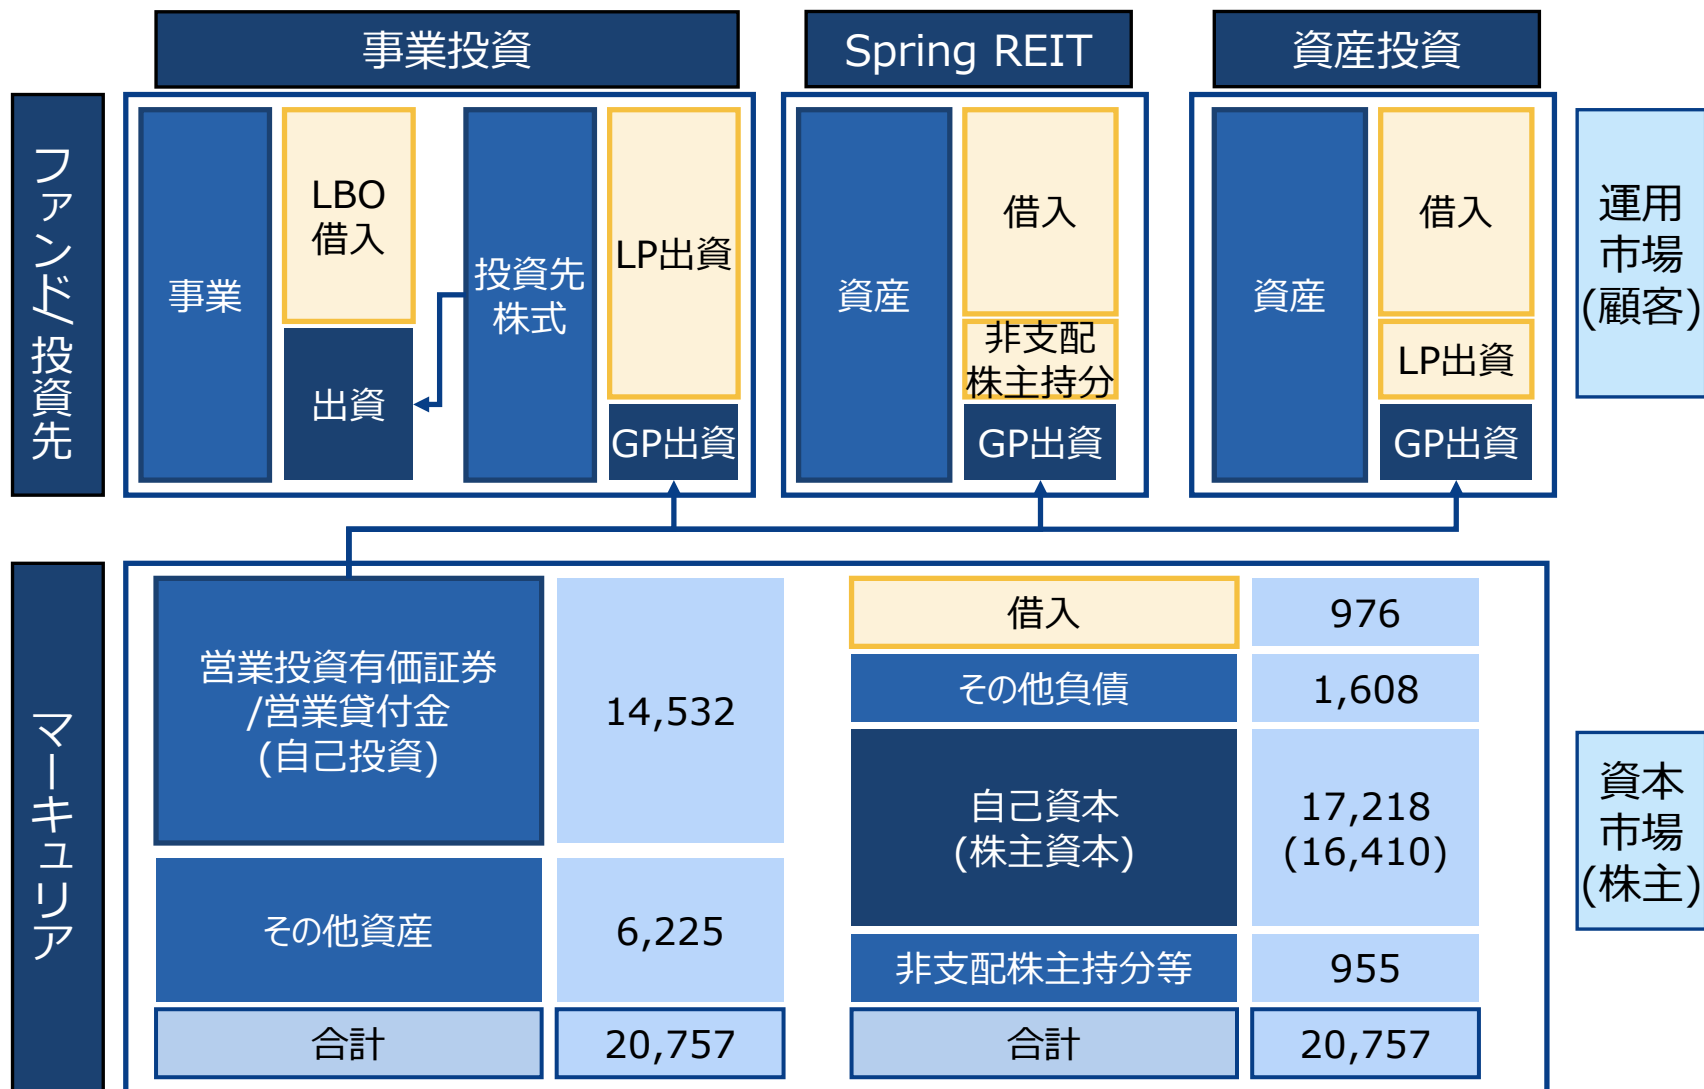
事業投資

Spring REIT

資産投資

ファンド/投資先

事業

LBO
借入

出資

投資先
株式

LP出資

GP出資

資産

借入

非支配
株主持分

GP出資

資産

借入

LP出資

GP出資

運用
市場
(顧客)

マーキュリア

| 営業投資有価証券 /営業貸付金 (自己投資) | 14,532 | 借入 | 976 |
|---|---|---|---|
| | | その他負債 | 1,608 |
| | | 自己資本 (株主資本) | 17,218 (16,410) |
| その他資産 | 6,225 | | |
| | | 非支配株主持分等 | 955 |
| 合計 | 20,757 | 合計 | 20,757 |

資本
市場
(株主)